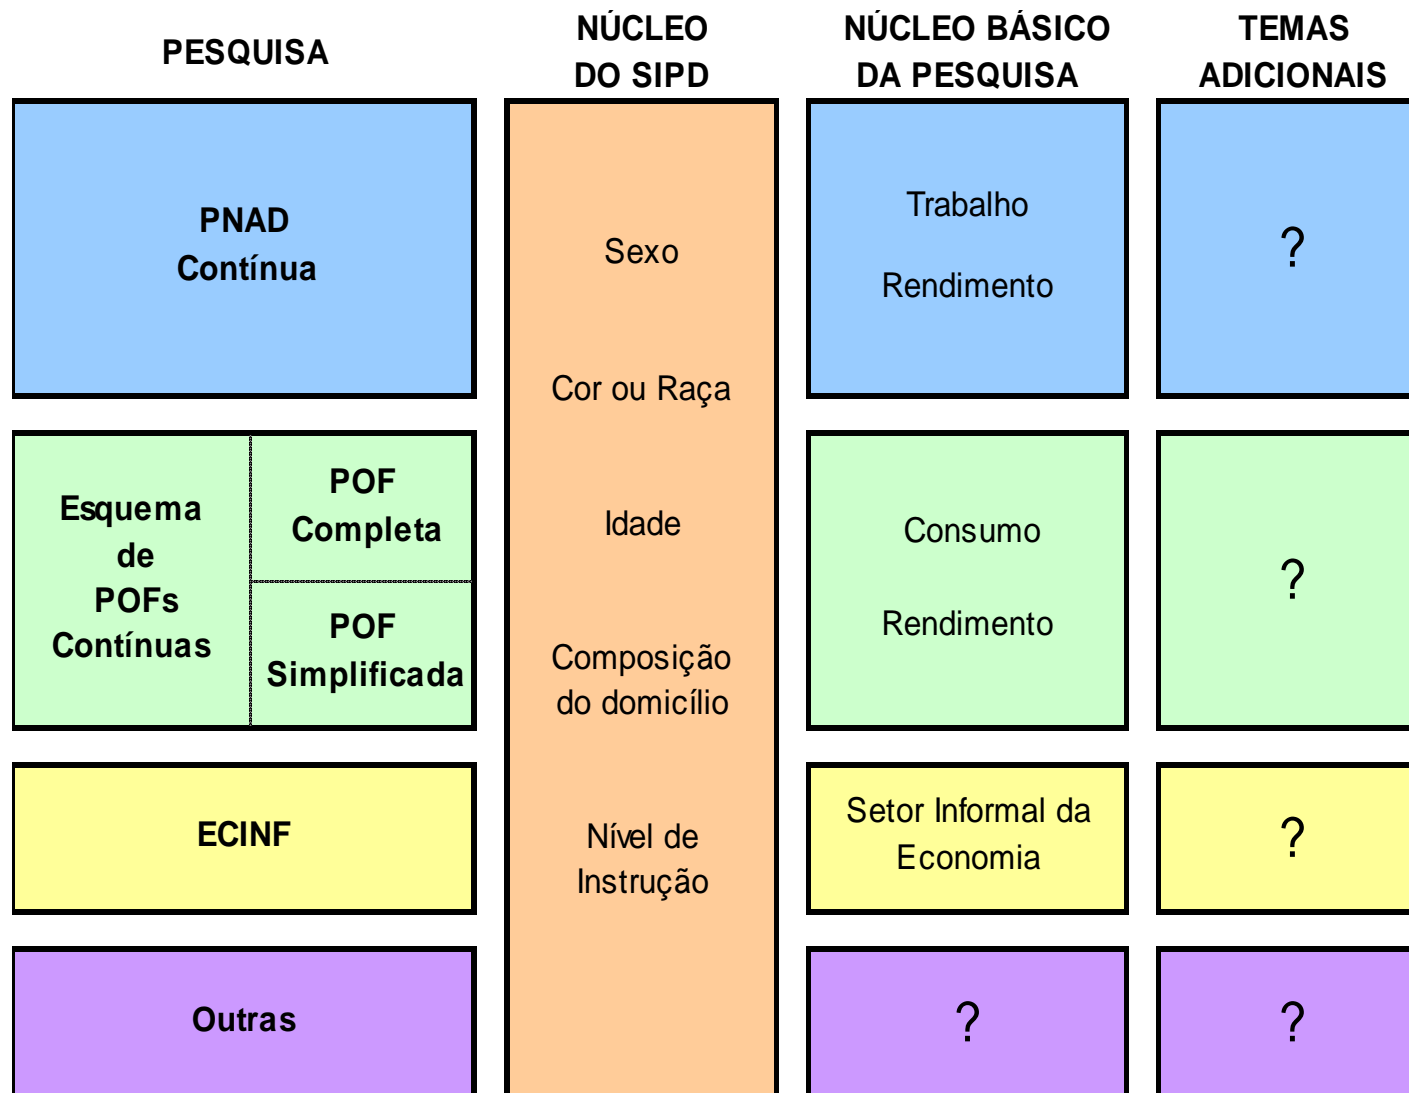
| PESQUISA | | NÚCLEO DO SIPD | NÚCLEO BÁSICO DA PESQUISA | TEMAS ADICIONAIS |
|---|---|---|---|---|
| PNAD Contínua | | Sexo<br>Cor ou Raça<br>Idade<br>Composição do domicílio<br>Nível de Instrução | Trabalho<br>Rendimento | ? |
| Esquema de POFs Contínuas | POF Completa<br>POF Simplificada | | Consumo<br>Rendimento | ? |
| ECINF | | | Setor Informal da Economia | ? |
| Outras | | | ? | ? |